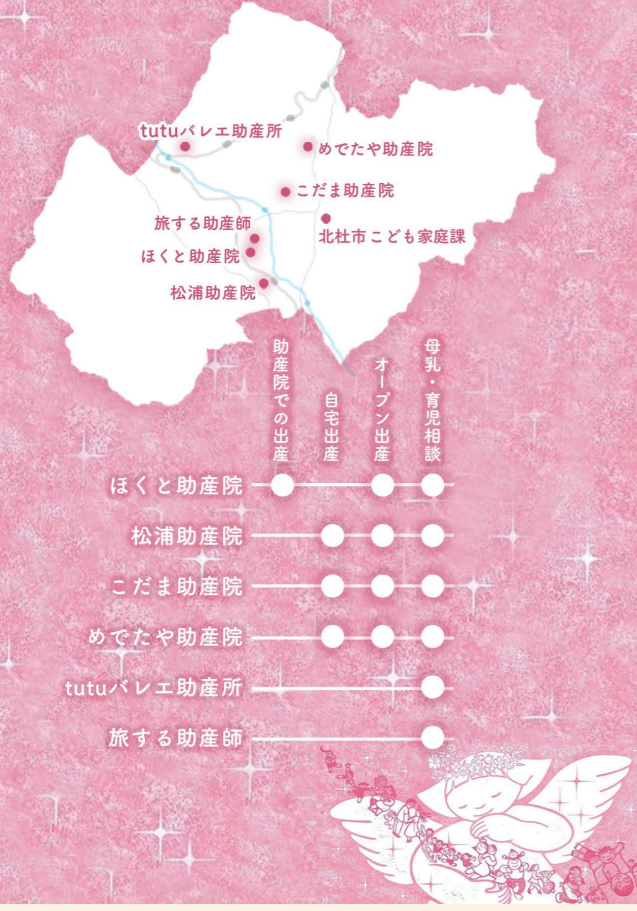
tutuバレエ助産所
めでたや助産院
こだま助産院
北杜市こども家庭課
旅する助産師
ほくと助産院
松浦助産院

| | 助産院での出産 | 自宅出産 | オープン出産 | 母乳・育児相談 |
|---|---|---|---|---|
| ほくと助産院 | ● | | ● | ● |
| 松浦助産院 | | ● | ● | ● |
| こだま助産院 | | ● | ● | ● |
| めでたや助産院 | | ● | ● | ● |
| tutuバレエ助産所 | | | | ● |
| 旅する助産師 | | | | ● |